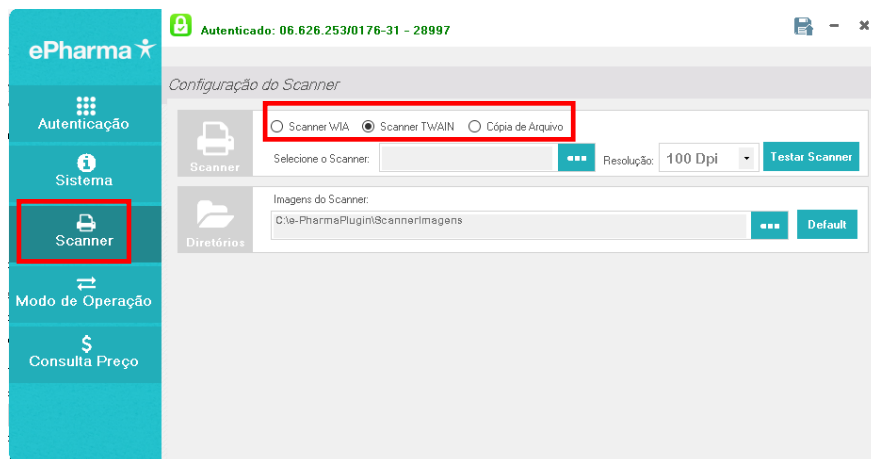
Autenticado: 06.626.253/0176-31 - 28997

ePharma

Autenticação

Sistema

Scanner

Modo de Operação

Consulta Preço

Configuração do Scanner

Scanner

Scanner WIA
Scanner TWAIN
Cópia de Arquivo

Selecione o Scanner:
Resolução: 100 Dpi
Testar Scanner

Diretórios

Imagens do Scanner:
C:\e-PharmaPlugin\ScannerImagens
Default